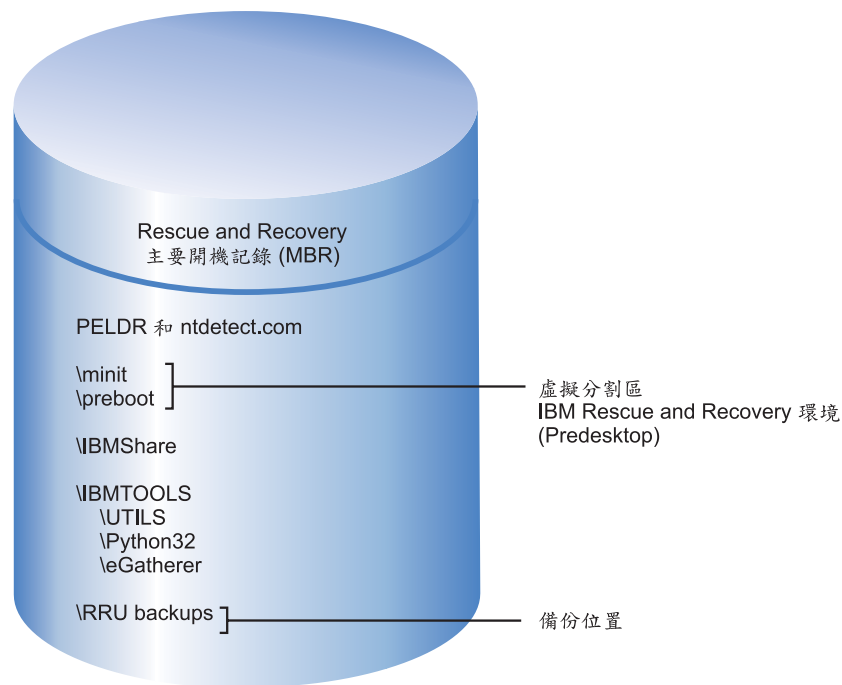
Rescue and Recovery
主要開機記錄 (MBR)

PELDR 和 ntdetect.com

\minit
\preboot

虛擬分割區
IBM Rescue and Recovery 環境
(Predesktop)

\IBMShare

\IBMTOOLS
\UTILS
\Python32
\eGatherer

\RRU backups

備份位置